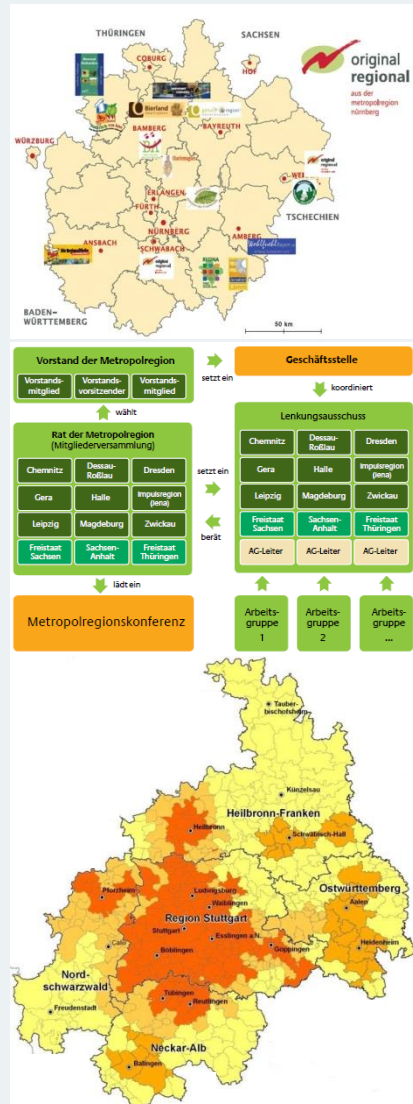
THÜRINGEN
SACHSEN
COBURG
HOF
original regional
aus der metropolregion nürnberg
WÜRZBURG
BAMBERG
BAYREUTH
Bierland
WEIDEN
TSCHECHIEN
ERLANGEN
FÜRTH
NÜRNBERG
SCHWABACH
AMBERG
ANSBACH
BADEN-WÜRTTEMBERG
50 km

Vorstand der Metropolregion
| Vorstands-mitglied | Vorstands-vorsitzender | Vorstands-mitglied |
|---|---|---|

wählt
setzt ein
Geschäftsstelle
koordiniert

Rat der Metropolregion
(Mitgliederversammlung)
| Chemnitz | Dessau-Roßlau | Dresden |
|---|---|---|
| Gera | Halle | Impulsregion (Jena) |
| Leipzig | Magdeburg | Zwickau |
| Freistaat Sachsen | Sachsen-Anhalt | Freistaat Thüringen |

setzt ein
berät

Lenkungsausschuss
| Chemnitz | Dessau-Roßlau | Dresden |
|---|---|---|
| Gera | Halle | Impulsregion (Jena) |
| Leipzig | Magdeburg | Zwickau |
| Freistaat Sachsen | Sachsen-Anhalt | Freistaat Thüringen |
| AG-Leiter | AG-Leiter | AG-Leiter |

lädt ein
Metropolregionskonferenz
Arbeits-gruppe 1
Arbeits-gruppe 2
Arbeits-gruppe ...

Tauberbischofsheim
Künzelsau
Heilbronn-Franken
Heilbronn
Schwäbisch-Hall
Pforzheim
Ludwigsburg
Waiblingen
Ostwürttemberg
Aalen
Region Stuttgart
Stuttgart
Esslingen a.N.
Calw
Böblingen
Göppingen
Heidenheim
Nord-schwarzwald
Freudenstadt
Tübingen
Reutlingen
Neckar-Alb
Balingen